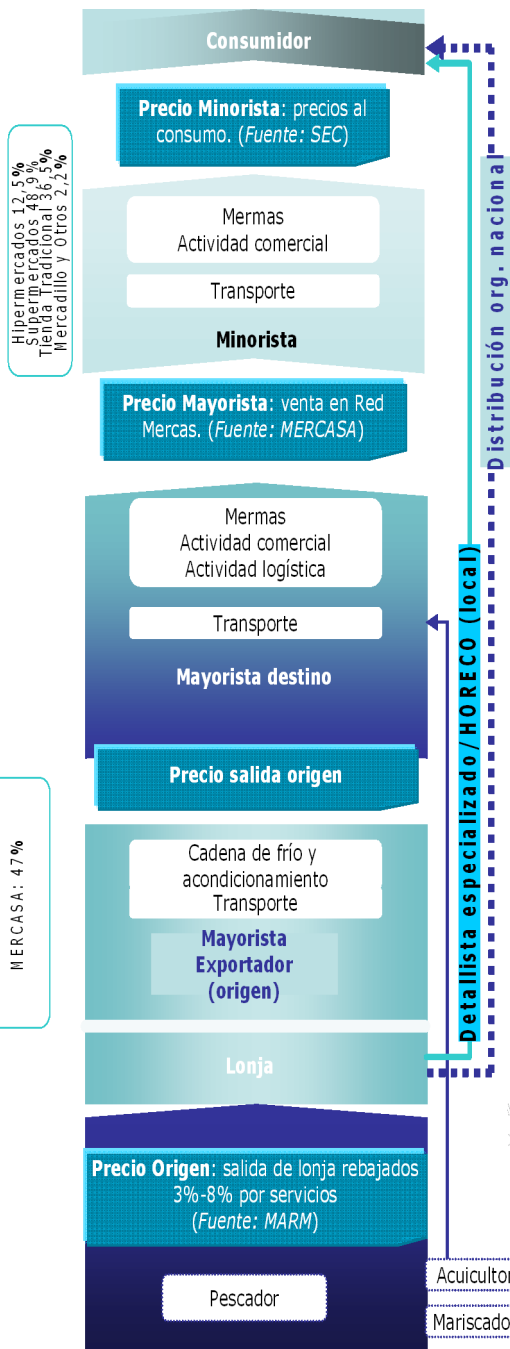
Consumidor

**Precio Minorista**: precios al consumo. (*Fuente: SEC*)

Hipermercados 12,5%
Supermercados 48,9%
Tienda Tradicional 36,5%
Mercadillo y Otros 2,2%

Mermas
Actividad comercial

Transporte

**Minorista**

**Precio Mayorista**: venta en Red Mercas. (*Fuente: MERCASA*)

Distribución org. nacional

Mermas
Actividad comercial
Actividad logística

Transporte

**Mayorista destino**

Detallista especializado/HORECO (local)

**Precio salida origen**

MERCASA: 47%

Cadena de frío y acondicionamiento
Transporte

**Mayorista Exportador (origen)**

Lonja

**Precio Origen**: salida de lonja rebajados 3%-8% por servicios (*Fuente: MARM*)

Pescador

Acuicultor

Mariscado